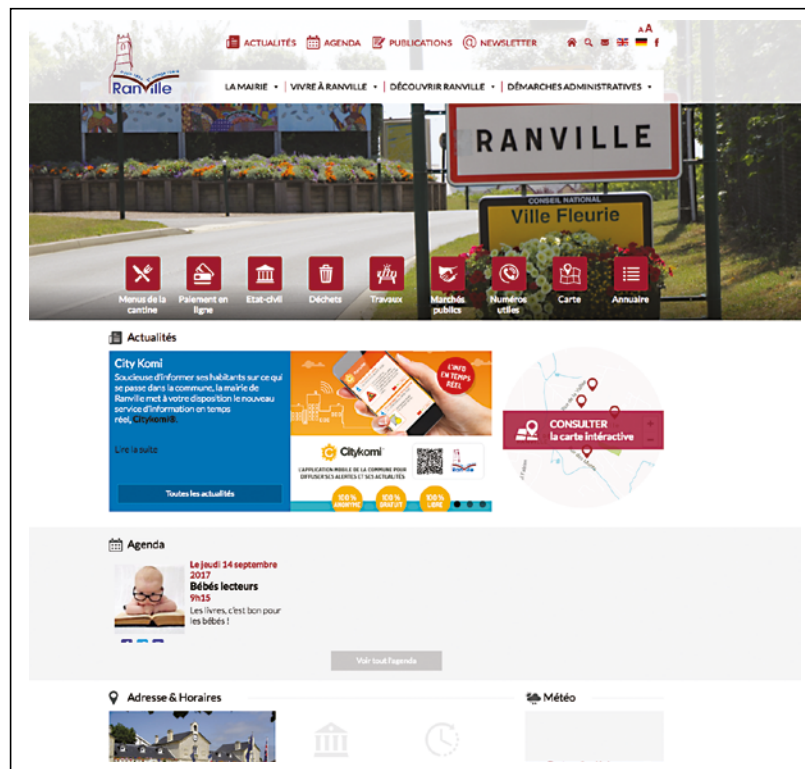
A A

ACTUALITÉS AGENDA PUBLICATIONS NEWSLETTER

Ranville

LA MAIRIE • VIVRE À RANVILLE • DÉCOUVRIR RANVILLE • DÉMARCHES ADMINISTRATIVES •

RANVILLE

CONSEIL NATIONAL
Ville Fleurie

Menus de la cantine
Paiement en ligne
Etat-civil
Déchets
Travaux
Marchés publics
Numéros utiles
Carte
Annuaire

Actualités

City Komi

Soucieuse d'informer ses habitants sur ce qui se passe dans la commune, la mairie de Ranville met à votre disposition le nouveau service d'information en temps réel, Citykomi®.

Lire la suite

Toutes les actualités

L'INFO EN TEMPS RÉEL

Citykomi

L'APPLICATION MOBILE DE LA COMMUNE POUR DIFFUSER SES ALERTES ET SES ACTUALITÉS

100 % ANONYME
100 % GRATUIT
100 % LIBRE

CONSULTER
la carte intéractive

Agenda

Le jeudi 14 septembre 2017
Bébés lecteurs
9h15
Les livres, c'est bon pour les bébés !

Voir tout l'agenda

Adresse & Horaires

Météo